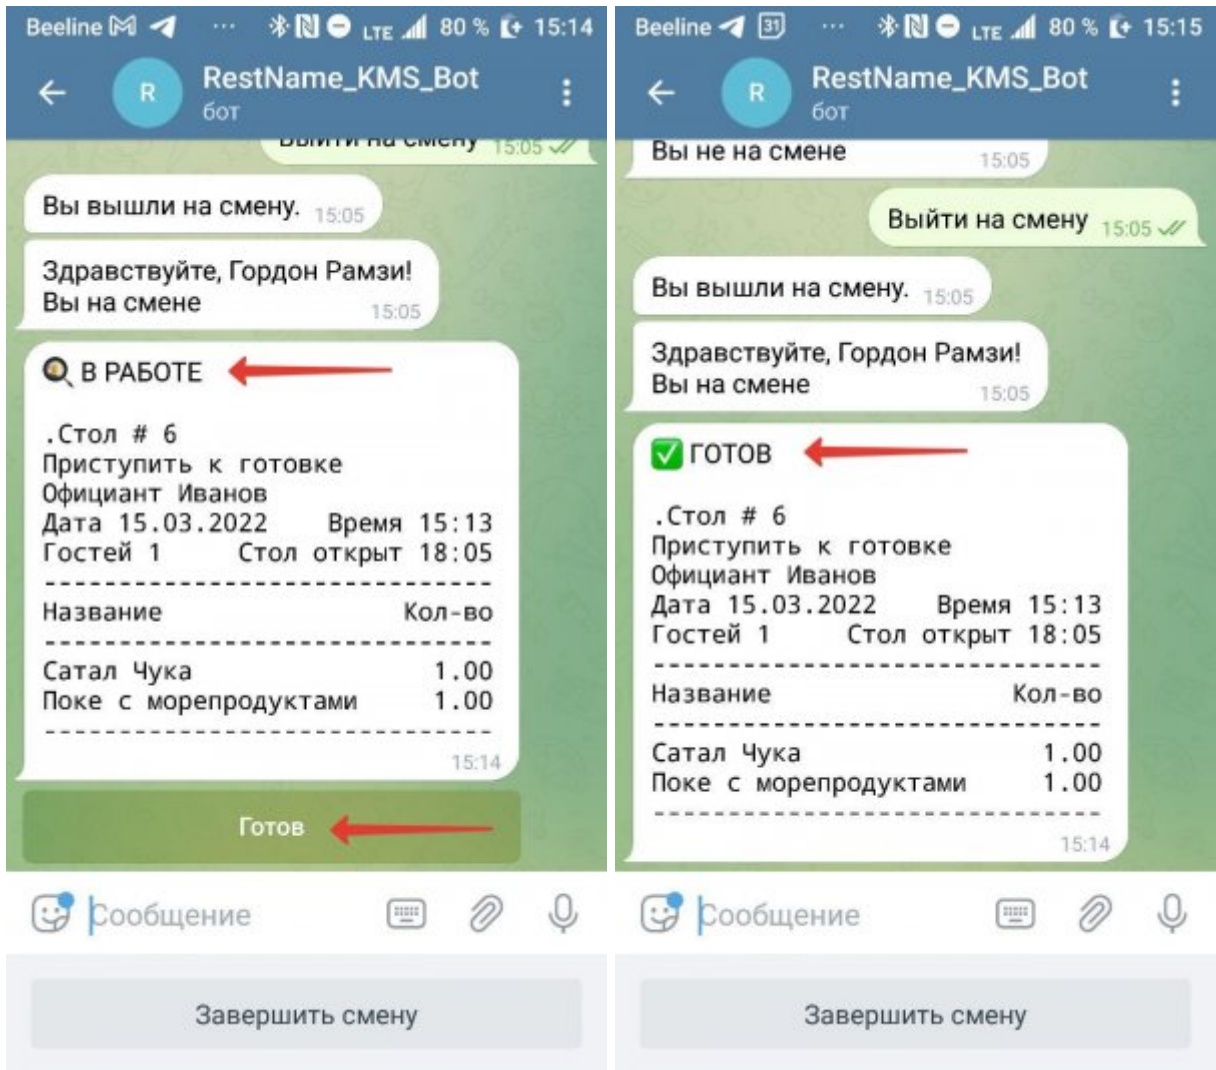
Beeline ... LTE 80 % 15:14

R RestName_KMS_Bot
бот

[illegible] 15:05

Вы вышли на смену. 15:05

Здравствуйте, Гордон Рамзи!
Вы на смене 15:05

🔍 В РАБОТЕ

.Стол # 6
Приступить к готовке
Официант Иванов
Дата 15.03.2022 Время 15:13
Гостей 1 Стол открыт 18:05
--------------------------------
Название Кол-во
--------------------------------
Сатал Чука 1.00
Поке с морепродуктами 1.00
--------------------------------
15:14

Готов

Сообщение

Завершить смену

Beeline 31 ... LTE 80 % 15:15

R RestName_KMS_Bot
бот

Вы не на смене 15:05

Выйти на смену 15:05

Вы вышли на смену. 15:05

Здравствуйте, Гордон Рамзи!
Вы на смене 15:05

✅ ГОТОВ

.Стол # 6
Приступить к готовке
Официант Иванов
Дата 15.03.2022 Время 15:13
Гостей 1 Стол открыт 18:05
--------------------------------
Название Кол-во
--------------------------------
Сатал Чука 1.00
Поке с морепродуктами 1.00
--------------------------------
15:14

Сообщение

Завершить смену